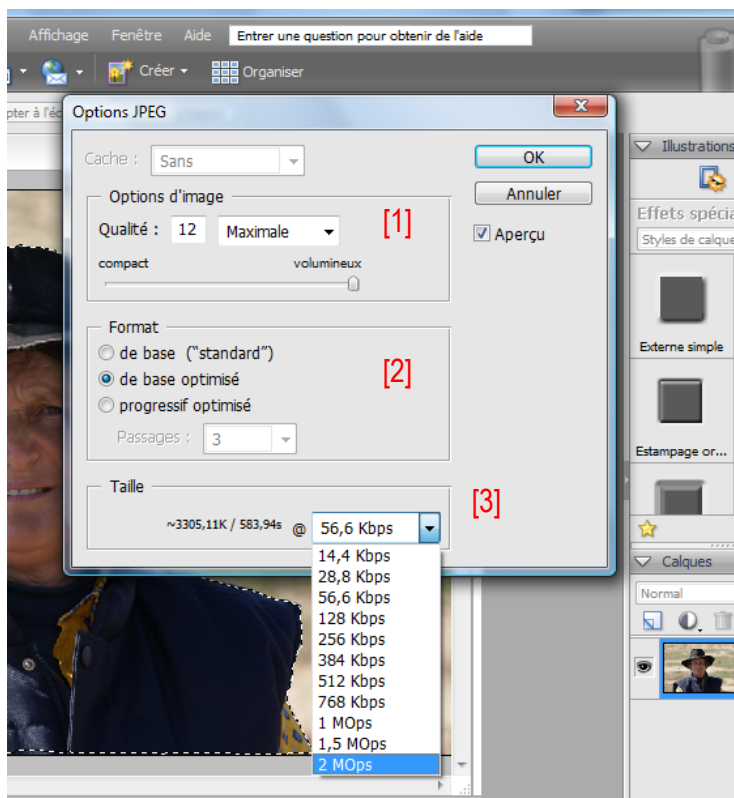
Affichage Fenêtre Aide Entrer une question pour obtenir de l'aide

Créer Organiser

pter à l'éc

Options JPEG

Cache : Sans

OK

Annuler

Aperçu

Options d'image

Qualité : 12 Maximale

[1]

compact volumineux

Format

de base ("standard")

de base optimisé

progressif optimisé

Passages : 3

[2]

Taille

[3]

~3305,11K / 583,94s @ 56,6 Kbps

14,4 Kbps
28,8 Kbps
56,6 Kbps
128 Kbps
256 Kbps
384 Kbps
512 Kbps
768 Kbps
1 MOps
1,5 MOps
2 MOps

Illustrations

Effets spécia

Styles de calque

Externe simple

Estampage or...

Calques

Normal